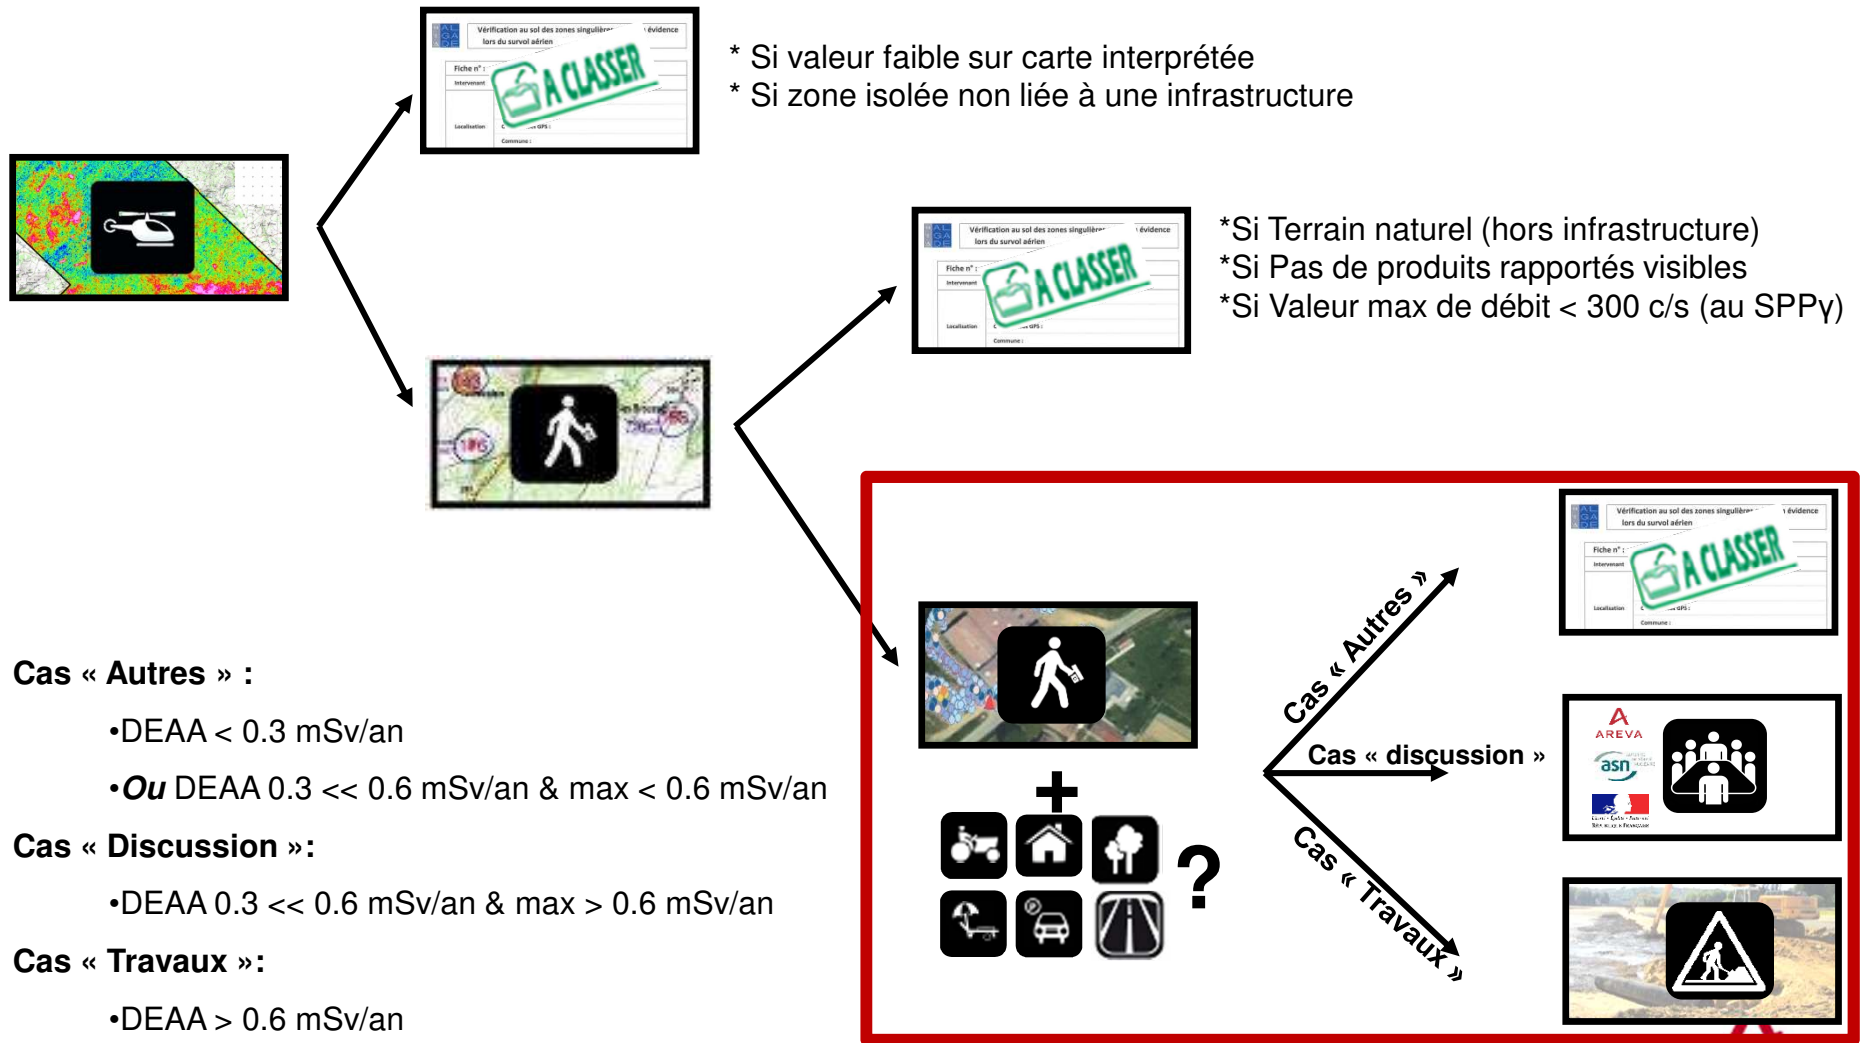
Vérification au sol des zones singulières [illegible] évidence lors du survol aérien
Fiche n° :
Intervenant
Localisation
Commune :
A CLASSER

* Si valeur faible sur carte interprétée
* Si zone isolée non liée à une infrastructure

Vérification au sol des zones singulières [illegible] évidence lors du survol aérien
Fiche n° :
Intervenant
Localisation
Commune :
A CLASSER

*Si Terrain naturel (hors infrastructure)
*Si Pas de produits rapportés visibles
*Si Valeur max de débit < 300 c/s (au SPPγ)

Vérification au sol des zones singulières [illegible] évidence lors du survol aérien
Fiche n° :
Intervenant
Localisation
Commune :
A CLASSER

Cas « Autres »
Cas « discussion »
Cas « Travaux »

AREVA
asn

?

Cas « Autres » :

•DEAA < 0.3 mSv/an

•*Ou* DEAA 0.3 << 0.6 mSv/an & max < 0.6 mSv/an

Cas « Discussion »:

•DEAA 0.3 << 0.6 mSv/an & max > 0.6 mSv/an

Cas « Travaux »:

•DEAA > 0.6 mSv/an